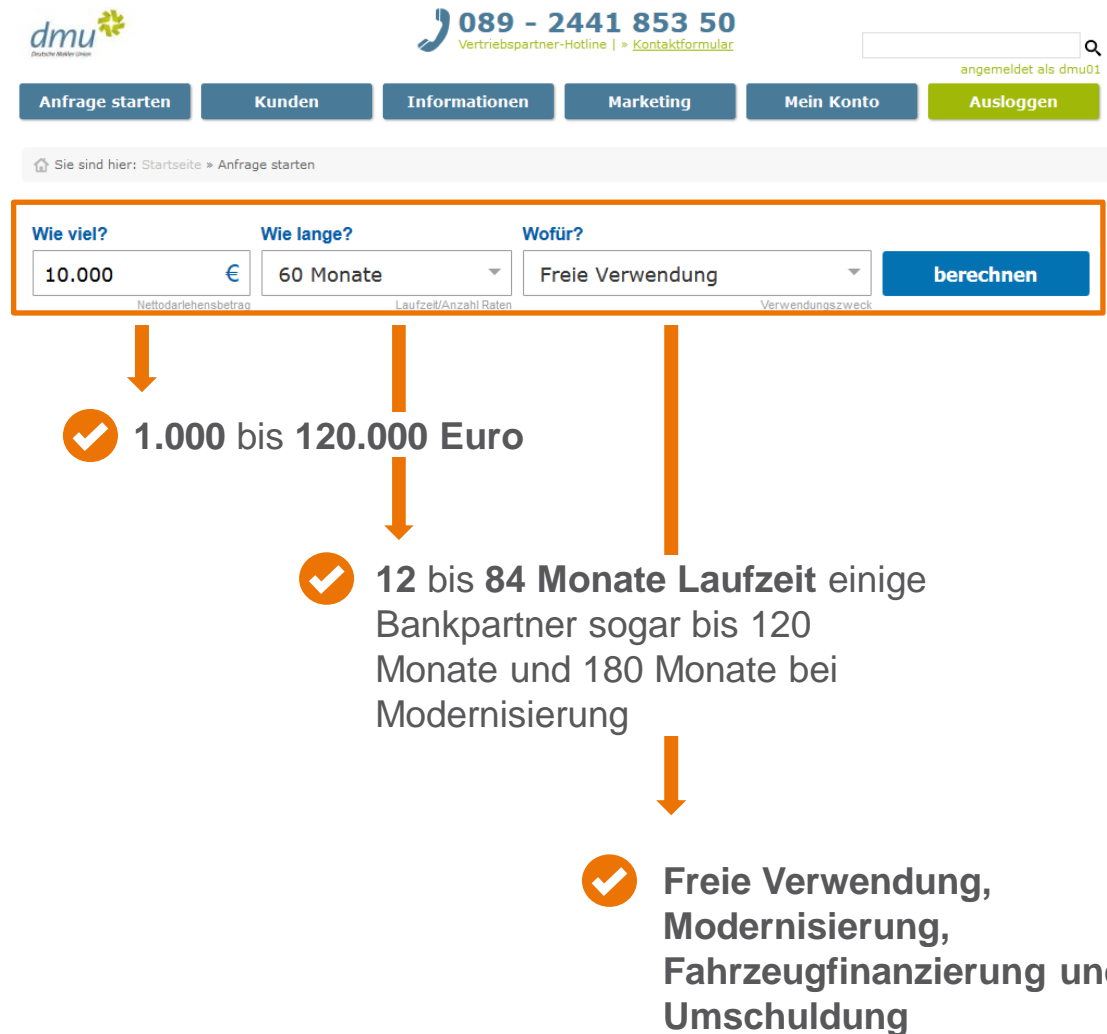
dmu
Deutsche Makler Union

089 - 2441 853 50
Vertriebspartner-Hotline | » Kontaktformular

angemeldet als dmu01

Anfrage starten | Kunden | Informationen | Marketing | Mein Konto | Ausloggen

Sie sind hier: Startseite » Anfrage starten

Wie viel?
10.000 €
Nettodarlehensbetrag

Wie lange?
60 Monate
Laufzeit/Anzahl Raten

Wofür?
Freie Verwendung
Verwendungszweck

berechnen

1.000 bis 120.000 Euro

12 bis 84 Monate Laufzeit einige Bankpartner sogar bis 120 Monate und 180 Monate bei Modernisierung

Freie Verwendung, Modernisierung, Fahrzeugfinanzierung un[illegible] Umschuldung